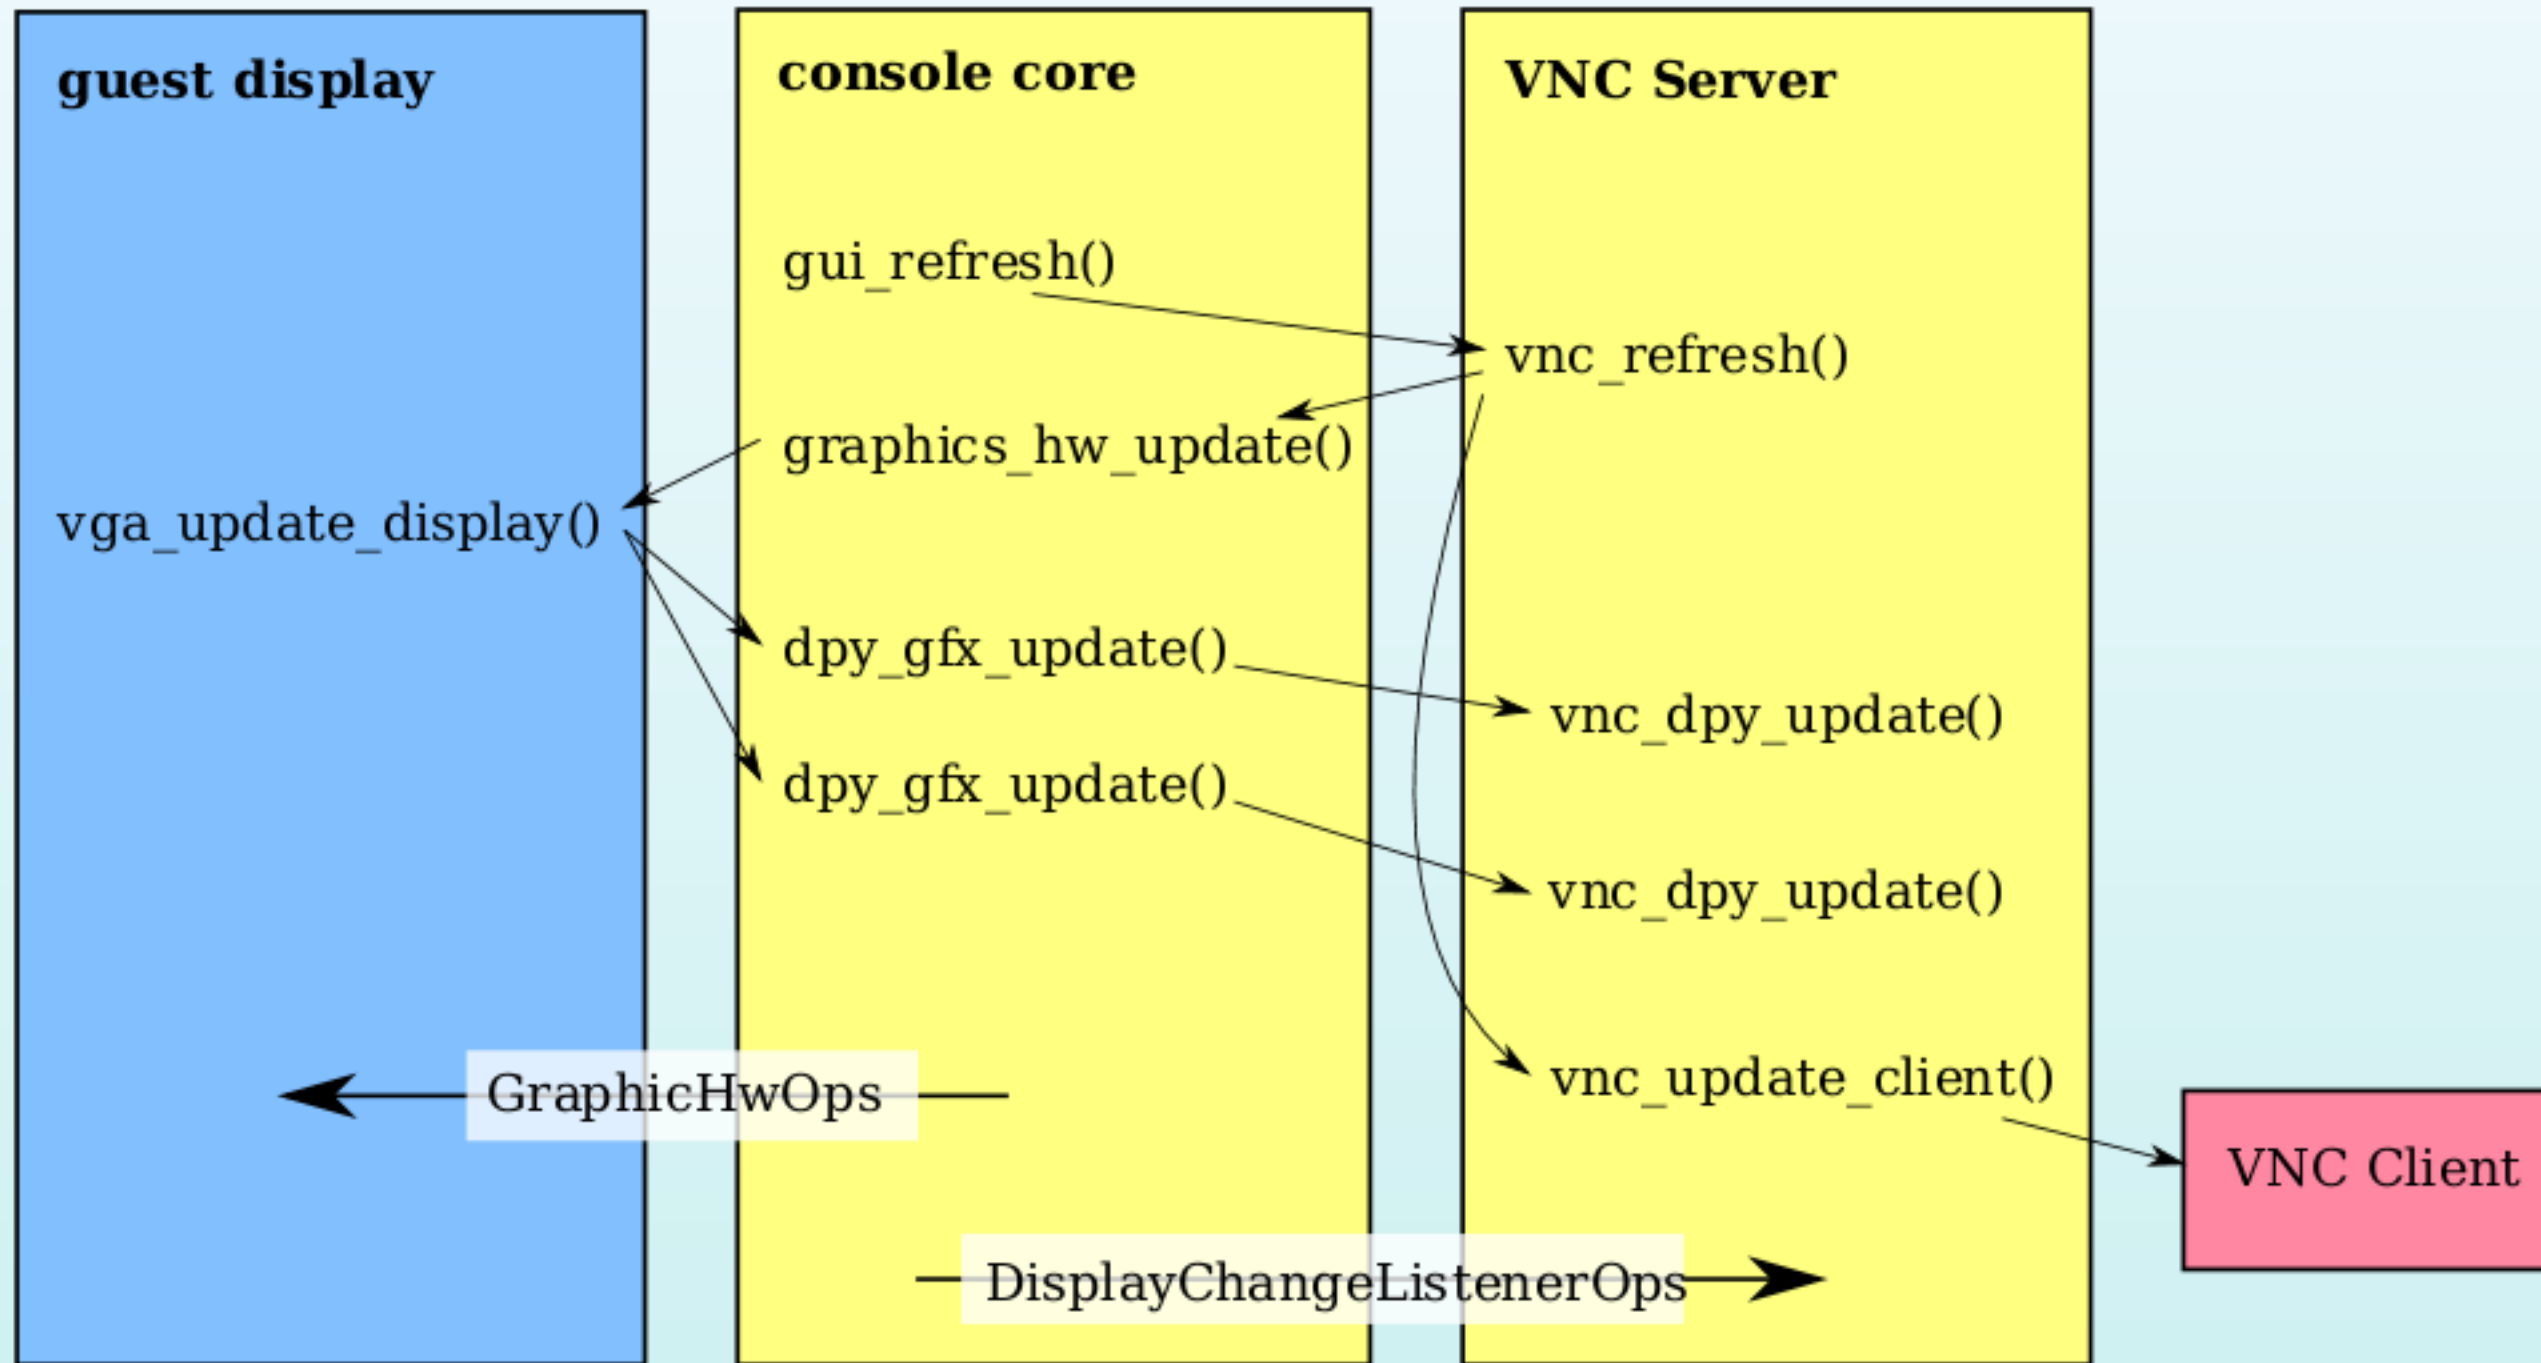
guest display

console core

VNC Server

gui_refresh()

vnc_refresh()

graphics_hw_update()

vga_update_display()

dpy_gfx_update()

vnc_dpy_update()

dpy_gfx_update()

vnc_dpy_update()

vnc_update_client()

GraphicHwOps

VNC Client

DisplayChangeListenerOps